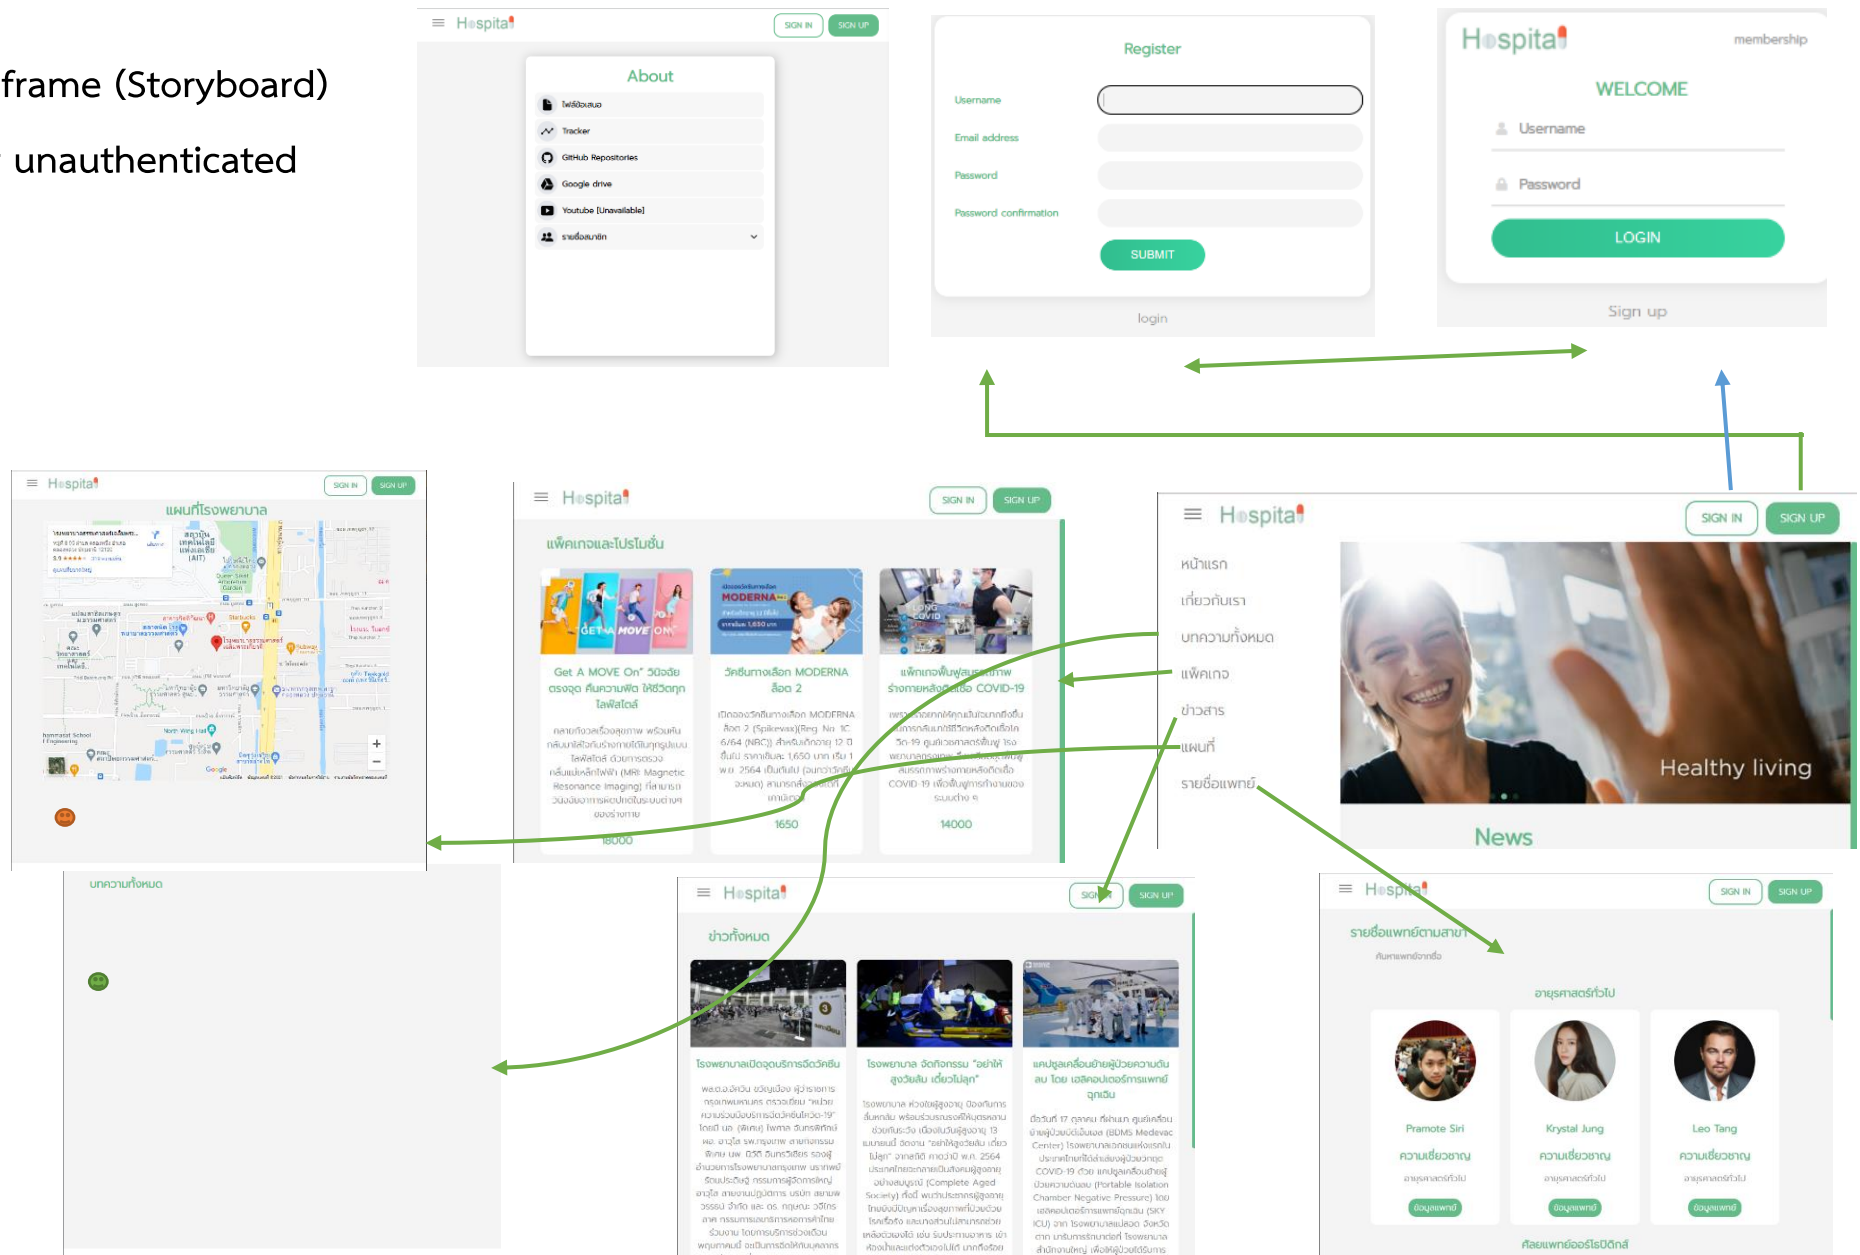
frame (Storyboard)

unauthenticated

Hospital SIGN IN SIGN UP

About

โปรไฟล์ของผม

Tracker

GitHub Repositories

Google drive

Youtube [Unavailable]

รายชื่อสมาชิก

Register

Username

Email address

Password

Password confirmation

SUBMIT

login

Hospital membership

WELCOME

Username

Password

LOGIN

Sign up

Hospital SIGN IN SIGN UP

แผนที่โรงพยาบาล

Google

Hospital SIGN IN SIGN UP

แพ็คเกจและโปรโมชั่น

Get A MOVE On" วัยดี สดใส

วัคซีนทางเลือก MODERNA เข็ม 2

แพ็คเกจฟื้นฟูสมรรถภาพร่างกายหลังติดเชื้อ COVID-19

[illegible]

18000

1650

14000

Hospital SIGN IN SIGN UP

หน้าแรก

เกี่ยวกับเรา

บทความทั้งหมด

แพ็คเกจ

ข่าวสาร

แผนที่

รายชื่อแพทย์

Healthy living

News

บทความทั้งหมด

Hospital SIGN IN SIGN UP

ข่าวทั้งหมด

โรงพยาบาลเปิดจุดบริการฉีดวัคซีน

โรงพยาบาล จัดกิจกรรม "อย่าให้สูงวัยล้ม เดี๋ยวไม่ลุก"

แคปซูลเคลื่อนย้ายผู้ป่วยความดันลบ โดย เฮลิคอปเตอร์การแพทย์ฉุกเฉิน

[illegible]

Hospital SIGN IN SIGN UP

รายชื่อแพทย์ตามสาขา

ค้นหาแพทย์จากชื่อ

อายุรศาสตร์ทั่วไป

Pramote Siri

ความเชี่ยวชาญ

อายุรศาสตร์ทั่วไป

ข้อมูลแพทย์

Krystal Jung

ความเชี่ยวชาญ

อายุรศาสตร์ทั่วไป

ข้อมูลแพทย์

Leo Tang

ความเชี่ยวชาญ

อายุรศาสตร์ทั่วไป

ข้อมูลแพทย์

ศัลยแพทย์ออร์โธปิดิกส์